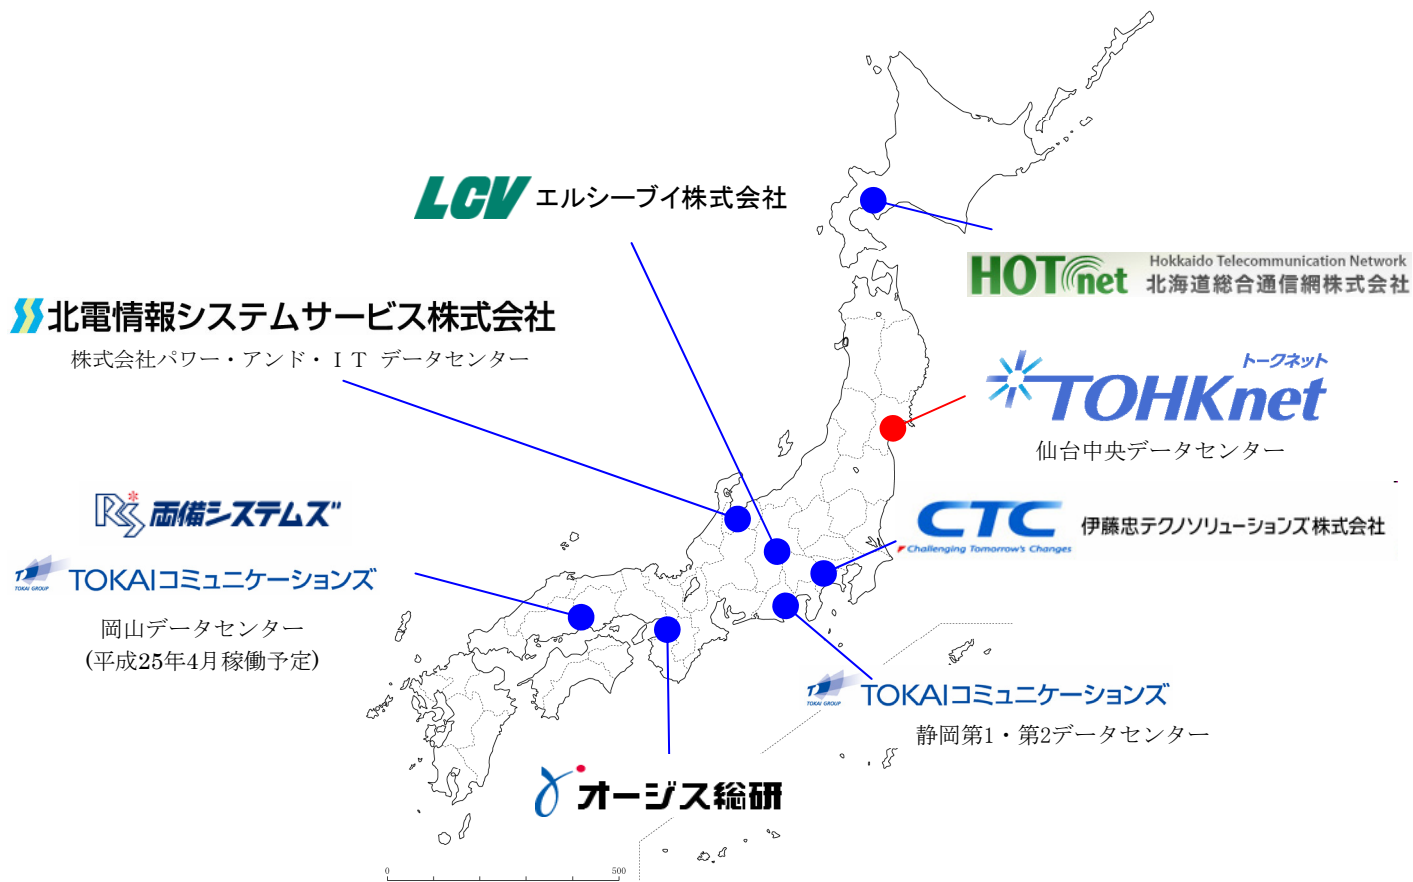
LCV エルシーブイ株式会社

Hokkaido Telecommunication Network
HOTnet 北海道総合通信網株式会社

北電情報システムサービス株式会社
株式会社パワー・アンド・ＩＴ データセンター

トークネット
TOHKnet
仙台中央データセンター

両備システムズ
TOKAIコミュニケーションズ
岡山データセンター
(平成25年4月稼働予定)

CTC 伊藤忠テクノソリューションズ株式会社
Challenging Tomorrow's Changes

TOKAIコミュニケーションズ
静岡第1・第2データセンター

オージス総研

0
500